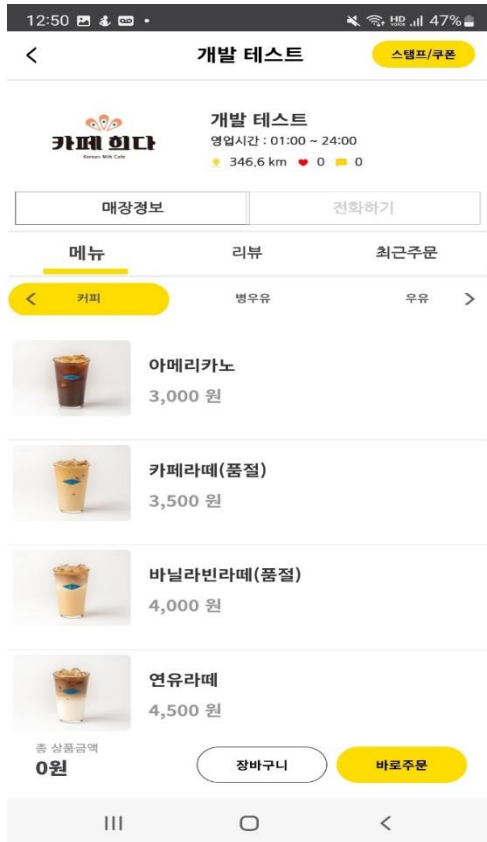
12:50 • 47%

<
개발 테스트
스탬프/쿠폰

카페 희다
Korean Milk Cafe

개발 테스트
영업시간 : 01:00 ~ 24:00
346.6 km 0 0

매장정보
전화하기

메뉴
리뷰
최근주문

<
커피
병우유
우유
>

아메리카노
3,000 원

카페라떼(품절)
3,500 원

바닐라빈라떼(품절)
4,000 원

연유라떼
4,500 원

총 상품금액
0원

장바구니
바로주문